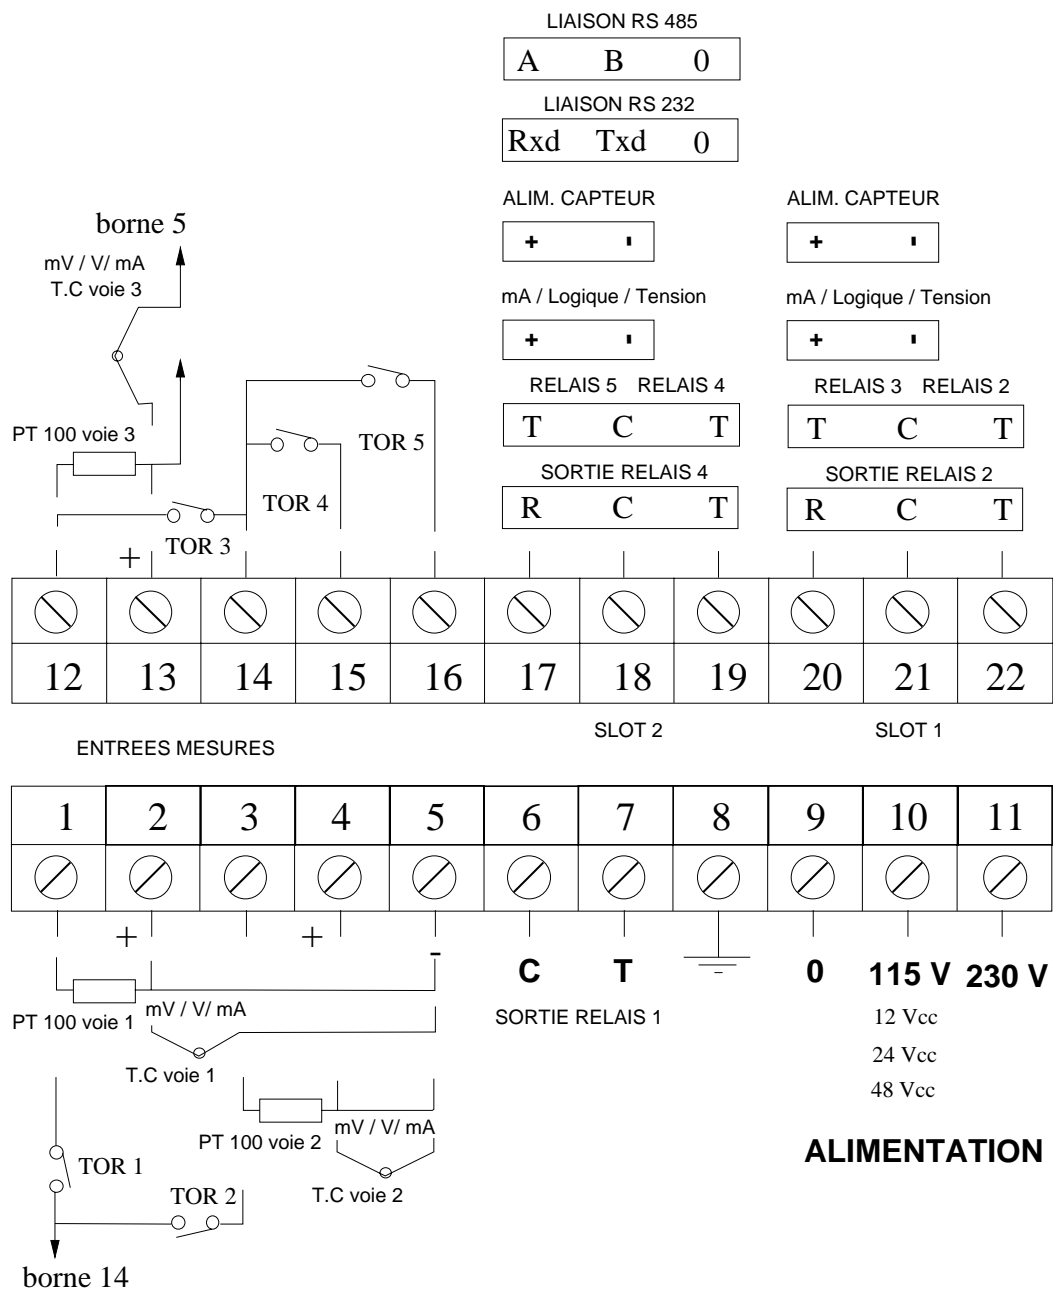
LIAISON RS 485

A B 0

LIAISON RS 232

Rxd Txd 0

ALIM. CAPTEUR

+ -

ALIM. CAPTEUR

+ -

borne 5

mV / V/ mA
T.C voie 3

mA / Logique / Tension

+ -

mA / Logique / Tension

+ -

RELAIS 5 RELAIS 4

T C T

RELAIS 3 RELAIS 2

T C T

PT 100 voie 3

TOR 5

TOR 4

SORTIE RELAIS 4

R C T

SORTIE RELAIS 2

R C T

+

TOR 3

| 12 | 13 | 14 | 15 | 16 | 17 | 18 | 19 | 20 | 21 | 22 |
|---|---|---|---|---|---|---|---|---|---|---|

SLOT 2

SLOT 1

ENTREES MESURES

| 1 | 2 | 3 | 4 | 5 | 6 | 7 | 8 | 9 | 10 | 11 |
|---|---|---|---|---|---|---|---|---|---|---|

+ + -

C T 0 115 V 230 V

PT 100 voie 1

mV / V/ mA

SORTIE RELAIS 1

12 Vcc

T.C voie 1

24 Vcc

48 Vcc

PT 100 voie 2

mV / V/ mA

ALIMENTATION

TOR 1

TOR 2

T.C voie 2

borne 14